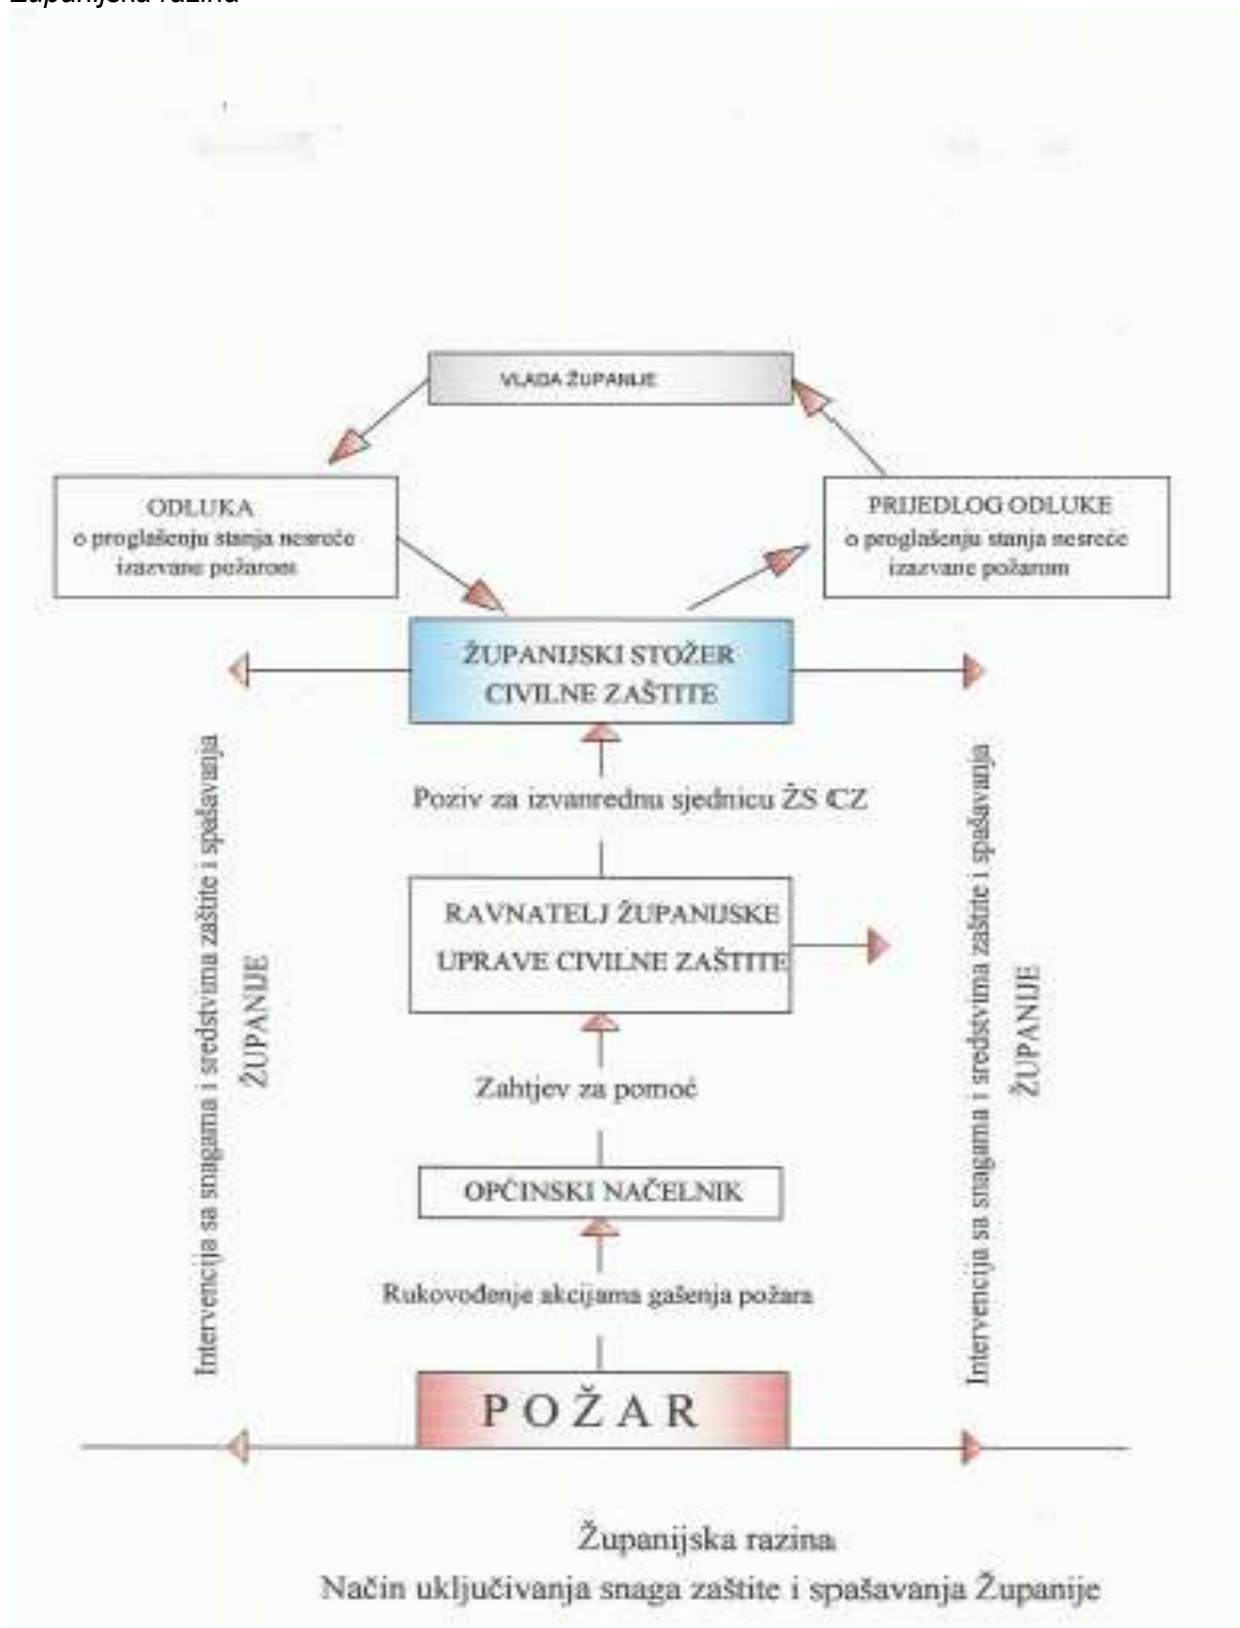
Županijska razina

VLADA ŽUPANIJE

ODLUKA
o proglašenju stanja nesreće izazvane požarom

PRIJEDLOG ODLUKE
o proglašenju stanja nesreće izazvane požarom

ŽUPANIJSKI STOŽER CIVILNE ZAŠTITE

Poziv za izvanrednu sjednicu ŽS CZ

RAVNATELJ ŽUPANIJSKE UPRAVE CIVILNE ZAŠTITE

Zahtjev za pomoć

OPĆINSKI NAČELNIK

Rukovođenje akcijama gašenja požara

POŽAR

Intervencija sa snagama i sredstvima zaštite i spašavanja ŽUPANIJE

Intervencija sa snagama i sredstvima zaštite i spašavanja ŽUPANIJE

Županijska razina
Način uključivanja snaga zaštite i spašavanja Županije